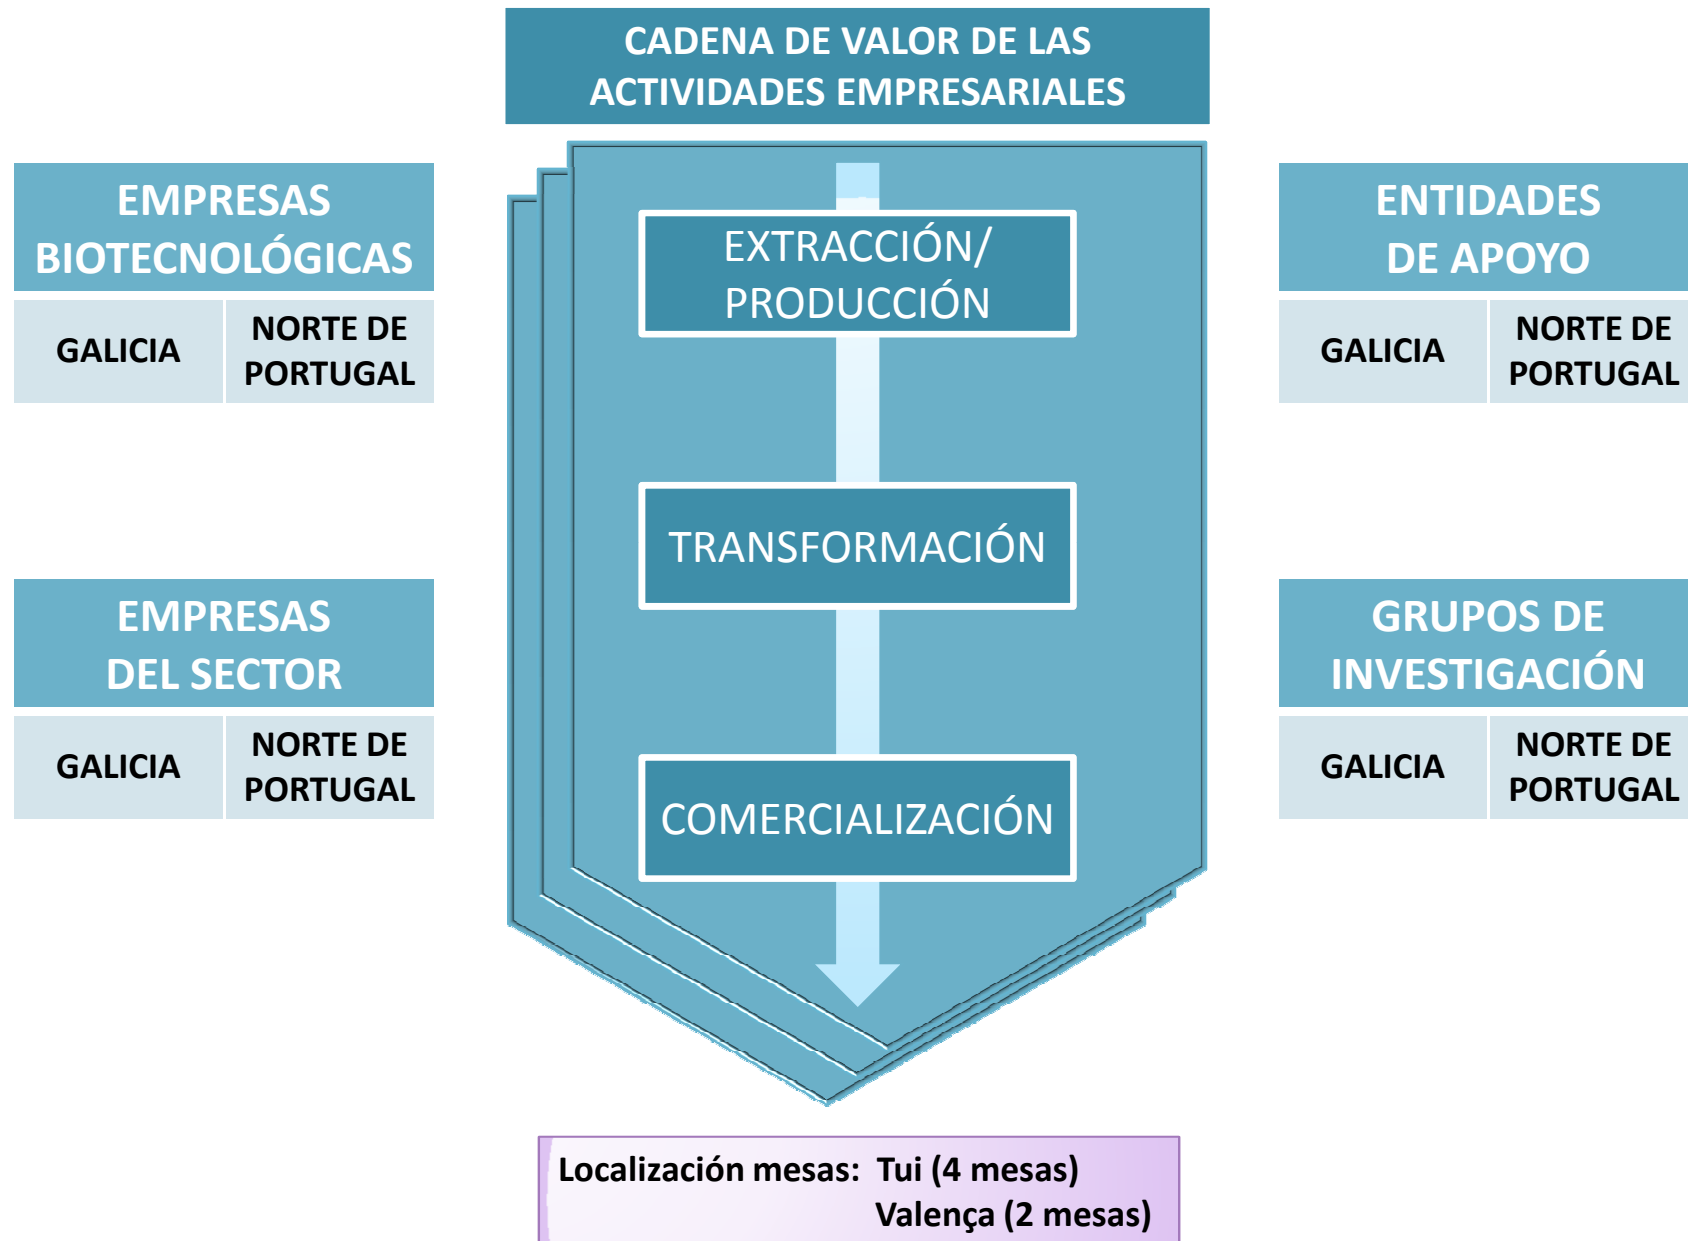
CADENA DE VALOR DE LAS ACTIVIDADES EMPRESARIALES

EMPRESAS BIOTECNOLÓGICAS

GALICIA | NORTE DE PORTUGAL

EMPRESAS DEL SECTOR

GALICIA | NORTE DE PORTUGAL

EXTRACCIÓN/ PRODUCCIÓN

TRANSFORMACIÓN

COMERCIALIZACIÓN

ENTIDADES DE APOYO

GALICIA | NORTE DE PORTUGAL

GRUPOS DE INVESTIGACIÓN

GALICIA | NORTE DE PORTUGAL

Localización mesas: Tui (4 mesas)
Valença (2 mesas)